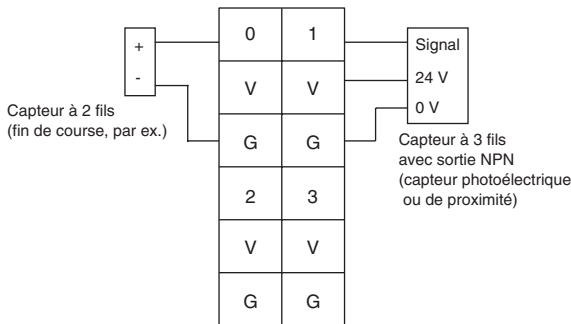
+
-

Capteur à 2 fils
(fin de course, par ex.)

| 0 | 1 |
|---|---|
| V | V |
| G | G |
| 2 | 3 |
| V | V |
| G | G |

Signal
24 V
0 V

Capteur à 3 fils
avec sortie NPN
(capteur photoélectrique
ou de proximité)